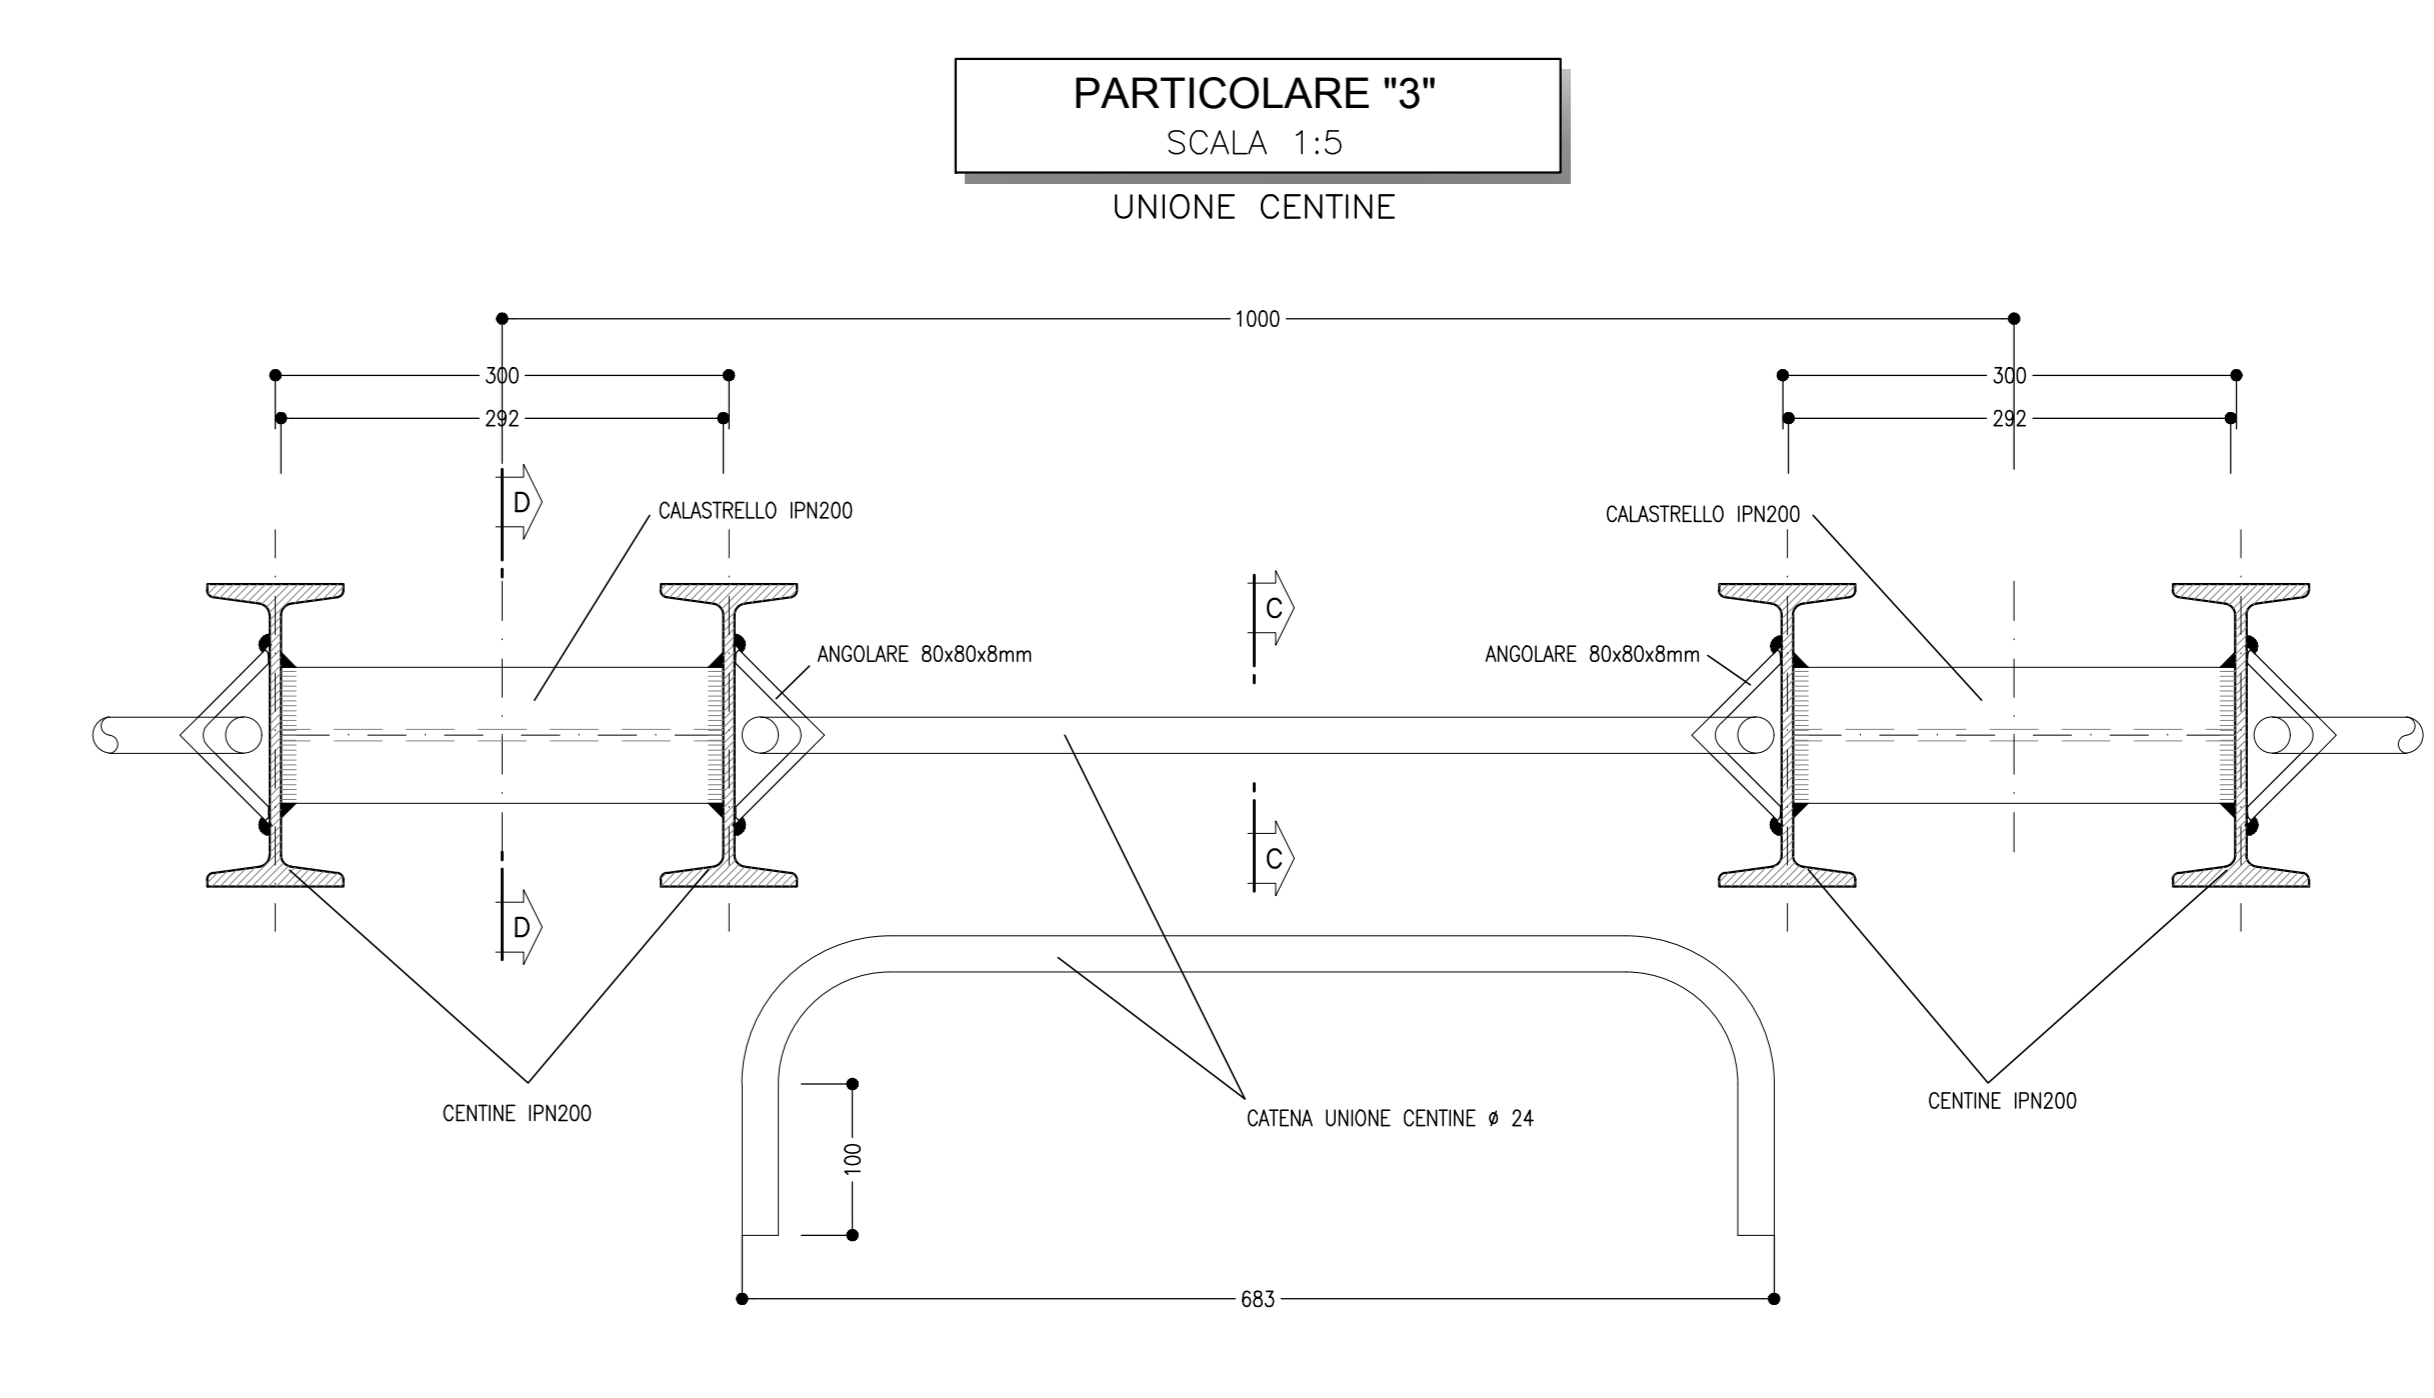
PARTICOLARE "3"
SCALA 1:5

UNIONE CENTINE

1000

300

292

300

292

D

CALASTRELLO IPN200

CALASTRELLO IPN200

C

ANGOLARE 80x80x8mm

ANGOLARE 80x80x8mm

C

D

CENTINE IPN200

CATENA UNIONE CENTINE ø 24

CENTINE IPN200

100

683